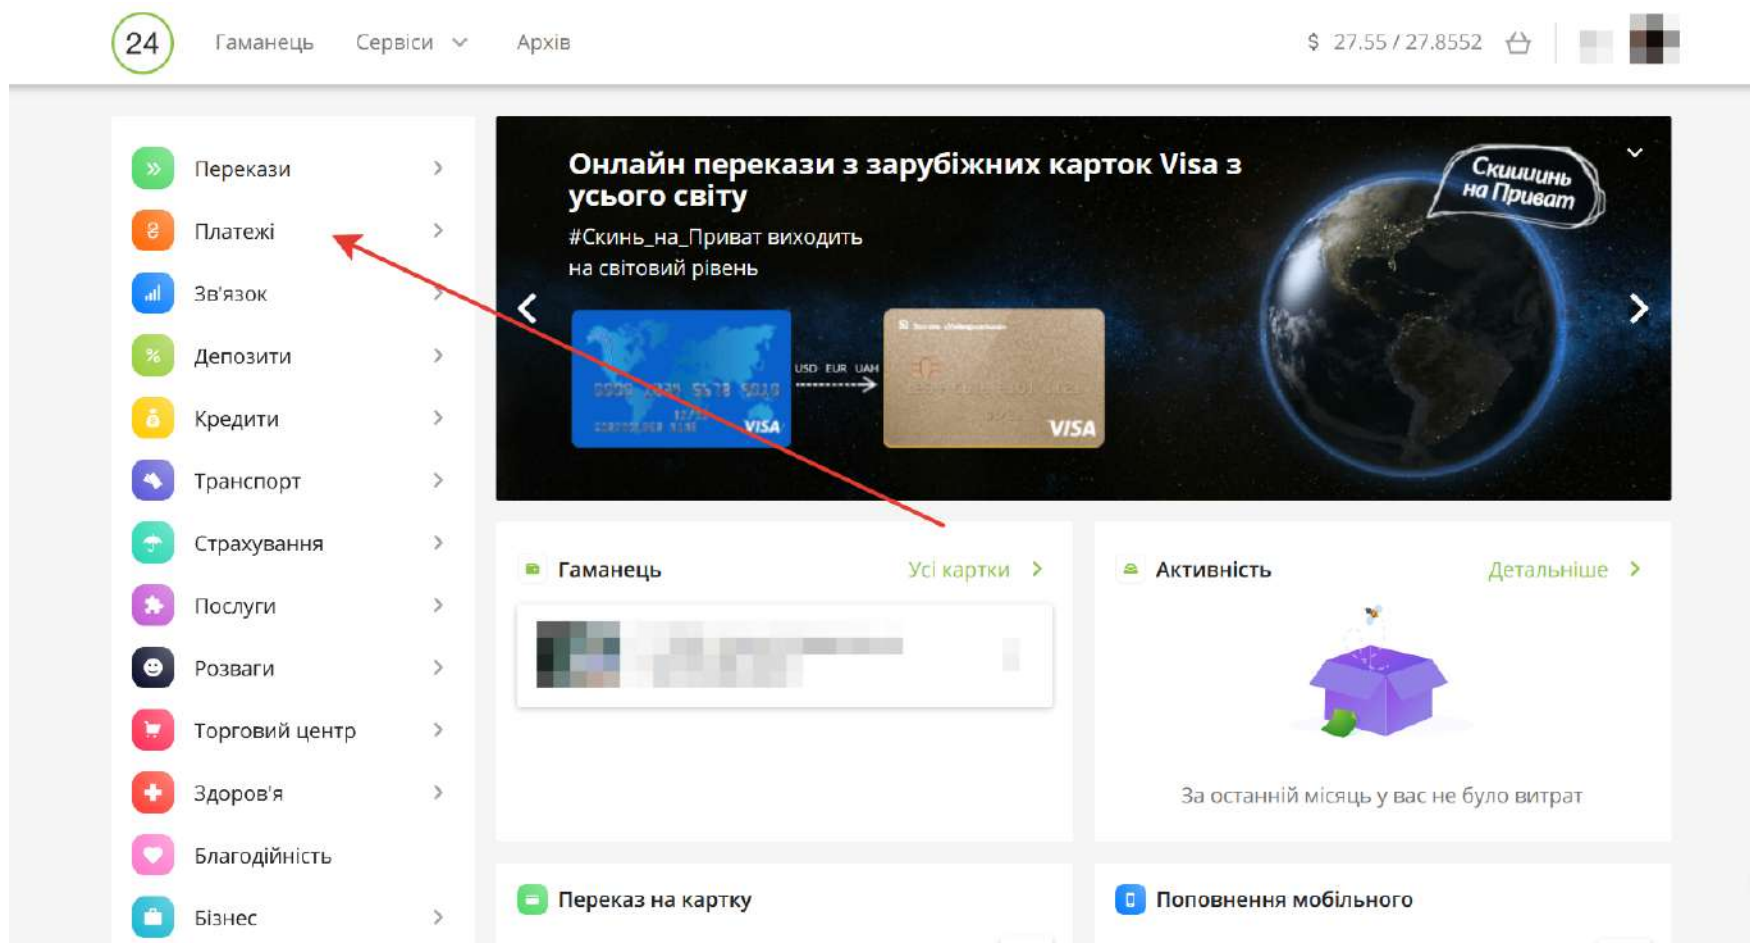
24 Гаманець Сервіси Архів $ 27.55 / 27.8552

Перекази
Платежі
Зв'язок
Депозити
Кредити
Транспорт
Страхування
Послуги
Розваги
Торговий центр
Здоров'я
Благодійність
Бізнес

Онлайн перекази з зарубіжних карток Visa з усього світу
#Скинь_на_Приват виходить на світовий рівень

Скииинь на Приват

USD EUR UAH

VISA

VISA

Гаманець Усі картки

Активність Детальніше

За останній місяць у вас не було витрат

Переказ на картку

Поповнення мобільного